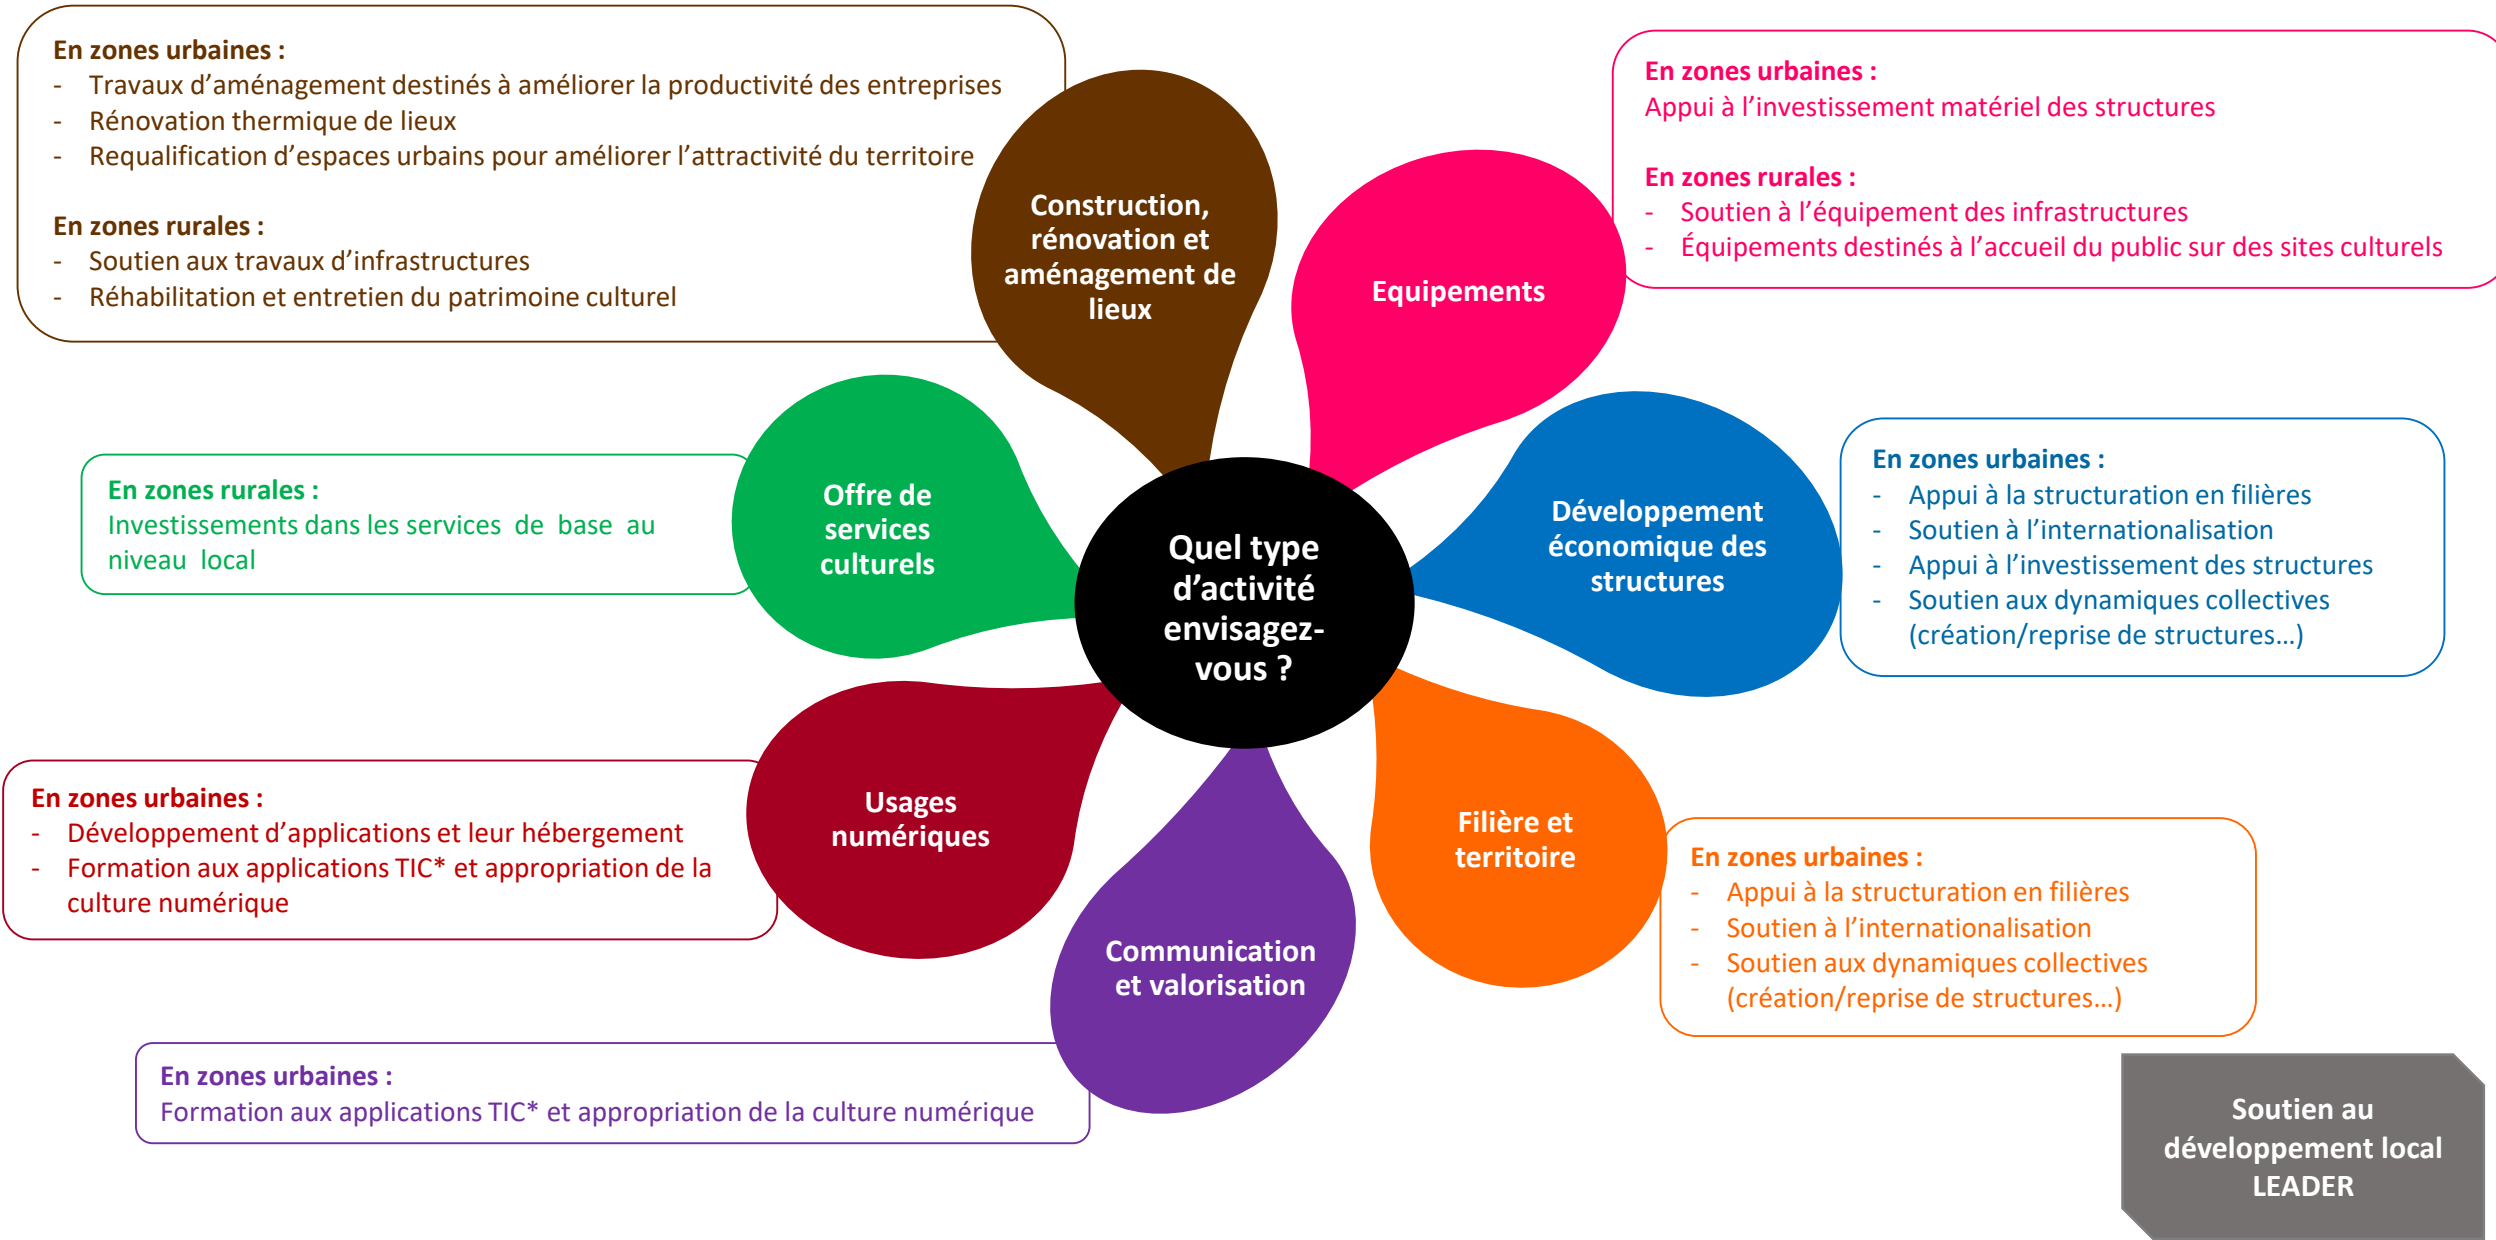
Quel type d'activité envisagez-vous ?

Construction, rénovation et aménagement de lieux

En zones urbaines :
- Travaux d'aménagement destinés à améliorer la productivité des entreprises
- Rénovation thermique de lieux
- Requalification d'espaces urbains pour améliorer l'attractivité du territoire

En zones rurales :
- Soutien aux travaux d'infrastructures
- Réhabilitation et entretien du patrimoine culturel

Equipements

En zones urbaines :
Appui à l'investissement matériel des structures

En zones rurales :
- Soutien à l'équipement des infrastructures
- Équipements destinés à l'accueil du public sur des sites culturels

Développement économique des structures

En zones urbaines :
- Appui à la structuration en filières
- Soutien à l'internationalisation
- Appui à l'investissement des structures
- Soutien aux dynamiques collectives (création/reprise de structures…)

Filière et territoire

En zones urbaines :
- Appui à la structuration en filières
- Soutien à l'internationalisation
- Soutien aux dynamiques collectives (création/reprise de structures…)

Communication et valorisation

En zones urbaines :
Formation aux applications TIC* et appropriation de la culture numérique

Usages numériques

En zones urbaines :
- Développement d'applications et leur hébergement
- Formation aux applications TIC* et appropriation de la culture numérique

Offre de services culturels

En zones rurales :
Investissements dans les services de base au niveau local

Soutien au développement local LEADER